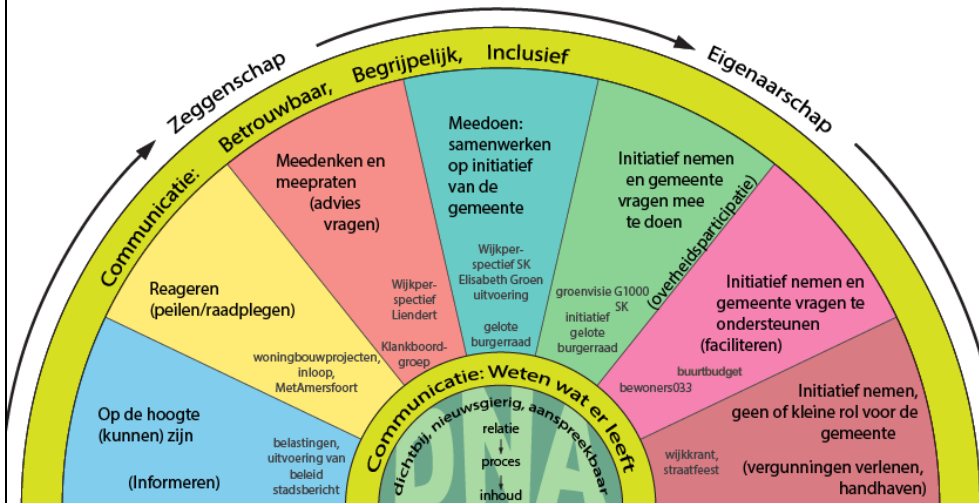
Zeggenschap

Eigenaarschap

Communicatie: Betrouwbaar, Begrijpelijk, Inclusief

Op de hoogte (kunnen) zijn

(Informeren)

belastingen, uitvoering van beleid stadsbericht

Reageren (peilen/raadplegen)

woningbouwprojecten, inloop, MetAmersfoort

Meedenken en meepraten (advies vragen)

Wijkperspectief Liendert

Klankboordgroep

Meedoen: samenwerken op initiatief van de gemeente

Wijkperspectief SK Elisabeth Groen uitvoering

gelote burgerraad

Initiatief nemen en gemeente vragen mee te doen

(overheidsparticipatie)

groenvisie G1000 SK

initiatief gelote burgerraad

Initiatief nemen en gemeente vragen te ondersteunen (faciliteren)

buurtbudget

bewoners033

Initiatief nemen, geen of kleine rol voor de gemeente

(vergunningen verlenen, handhaven)

wijkkrant, straatfeest

Communicatie: Weten wat er leeft

dichtbij, nieuwsgierig, aanspreekbaar

DNA

relatie

proces

inhoud